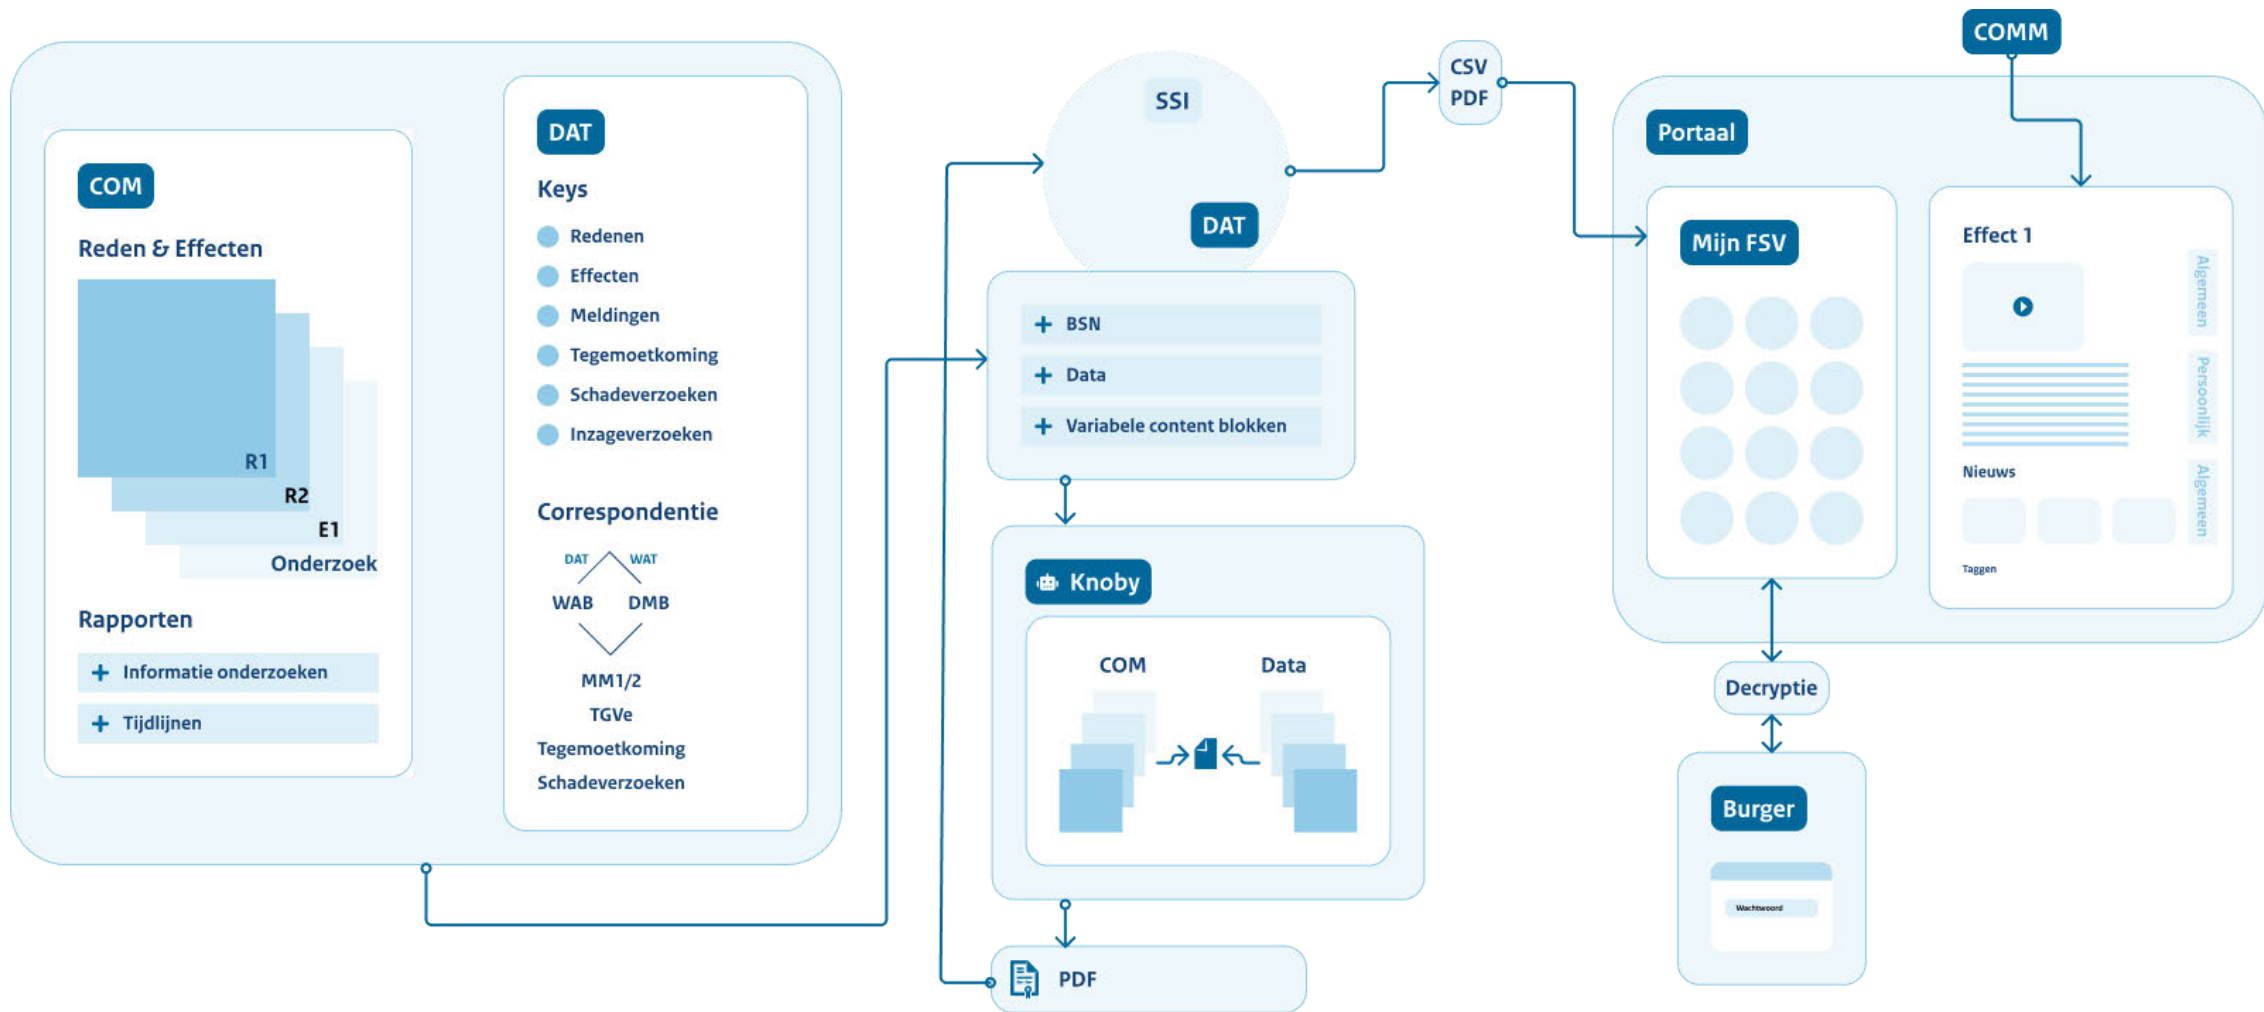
COM

Reden & Effecten

R1

R2

E1

Onderzoek

Rapporten

+ Informatie onderzoeken

+ Tijdlijnen

DAT

Keys

Redenen

Effecten

Meldingen

Tegemoetkoming

Schadeverzoeken

Inzageverzoeken

Correspondentie

DAT WAT

WAB DMB

MM1/2

TGVe

Tegemoetkoming

Schadeverzoeken

SSI

DAT

+ BSN

+ Data

+ Variabele content blokken

Knoby

COM Data

PDF

CSV PDF

COMM

Portaal

Mijn FSV

Effect 1

Algemeen

Persoonlijk

Algemeen

Nieuws

Taggen

Decryptie

Burger

Wachtwoord